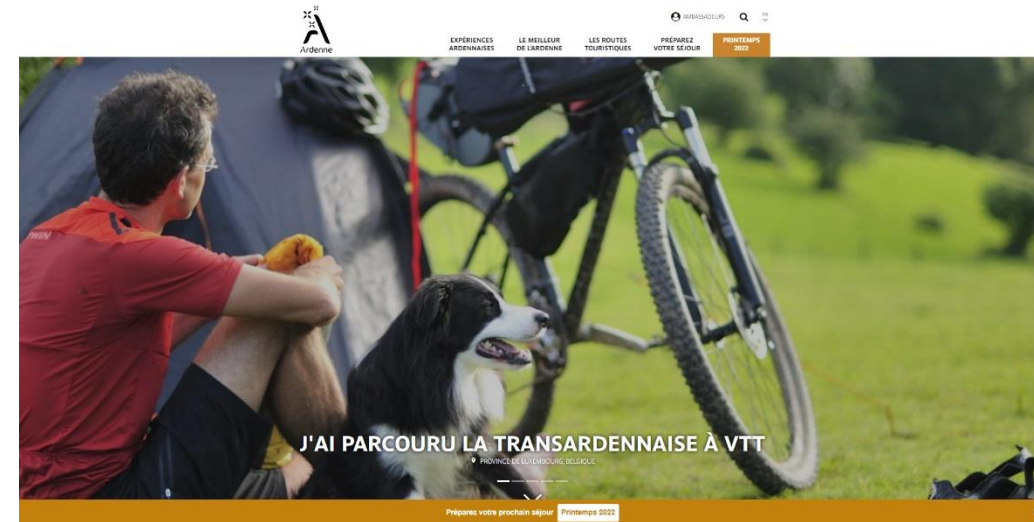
Ardenne

AMBASSADEURS

FR

EXPÉRIENCES ARDENNAISES

LE MEILLEUR DE L'ARDENNE

LES ROUTES TOURISTIQUES

PRÉPAREZ VOTRE SÉJOUR

PRINTEMPS 2022

J'AI PARCOURU LA TRANSARDENNAISE À VTT

PROVINCE DE LUXEMBOURG, BELGIQUE

Préparez votre prochain séjour Printemps 2022